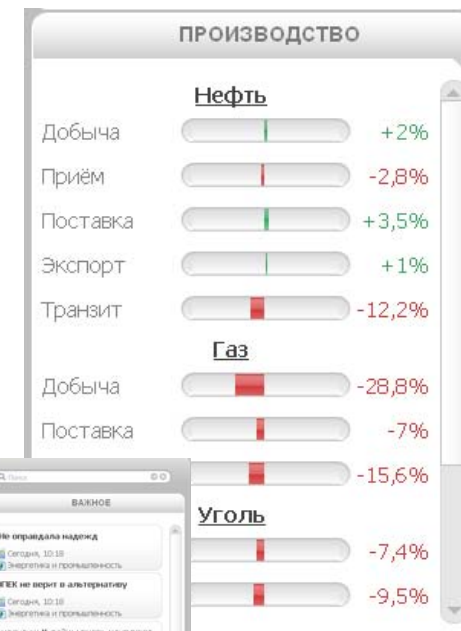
ПРОИЗВОДСТВО

Нефть

Добыча +2%

Приём -2,8%

Поставка +3,5%

Экспорт +1%

Транзит -12,2%

Газ

Добыча -28,8%

Поставка -7%

-15,6%

Уголь

-7,4%

-9,5%

Поиск

ВАЖНОЕ

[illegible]не оправдала надежд

Сегодня, 10:18

Энергетика и промышленность

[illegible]ПЕК не верит в альтернативу

Сегодня, 10:18

Энергетика и промышленность

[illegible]